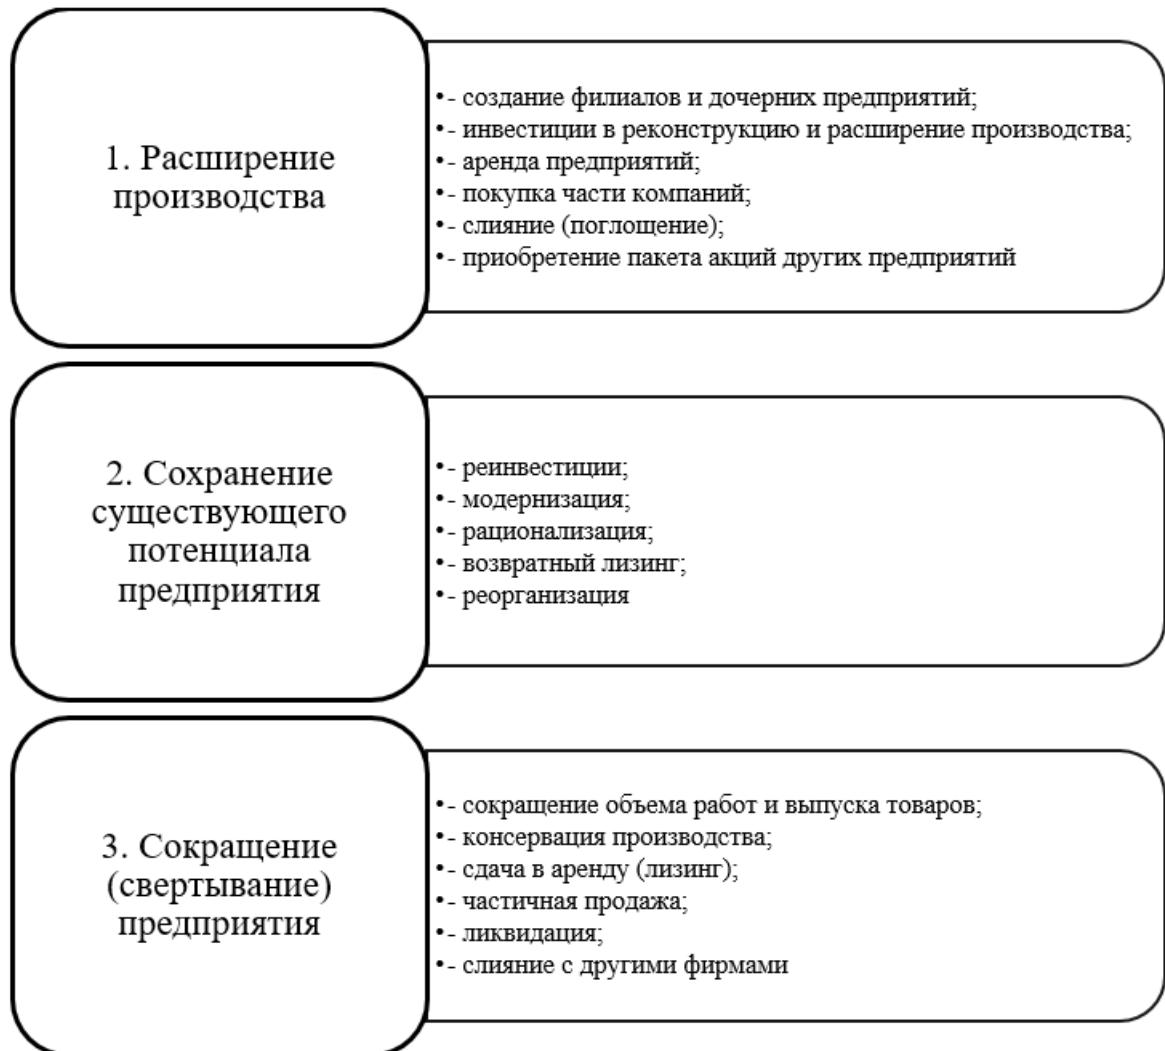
1. Расширение производства

•- создание филиалов и дочерних предприятий;
•- инвестиции в реконструкцию и расширение производства;
•- аренда предприятий;
•- покупка части компаний;
•- слияние (поглощение);
•- приобретение пакета акций других предприятий

2. Сохранение существующего потенциала предприятия

•- реинвестиции;
•- модернизация;
•- рационализация;
•- возвратный лизинг;
•- реорганизация

3. Сокращение (свертывание) предприятия

•- сокращение объема работ и выпуска товаров;
•- консервация производства;
•- сдача в аренду (лизинг);
•- частичная продажа;
•- ликвидация;
•- слияние с другими фирмами